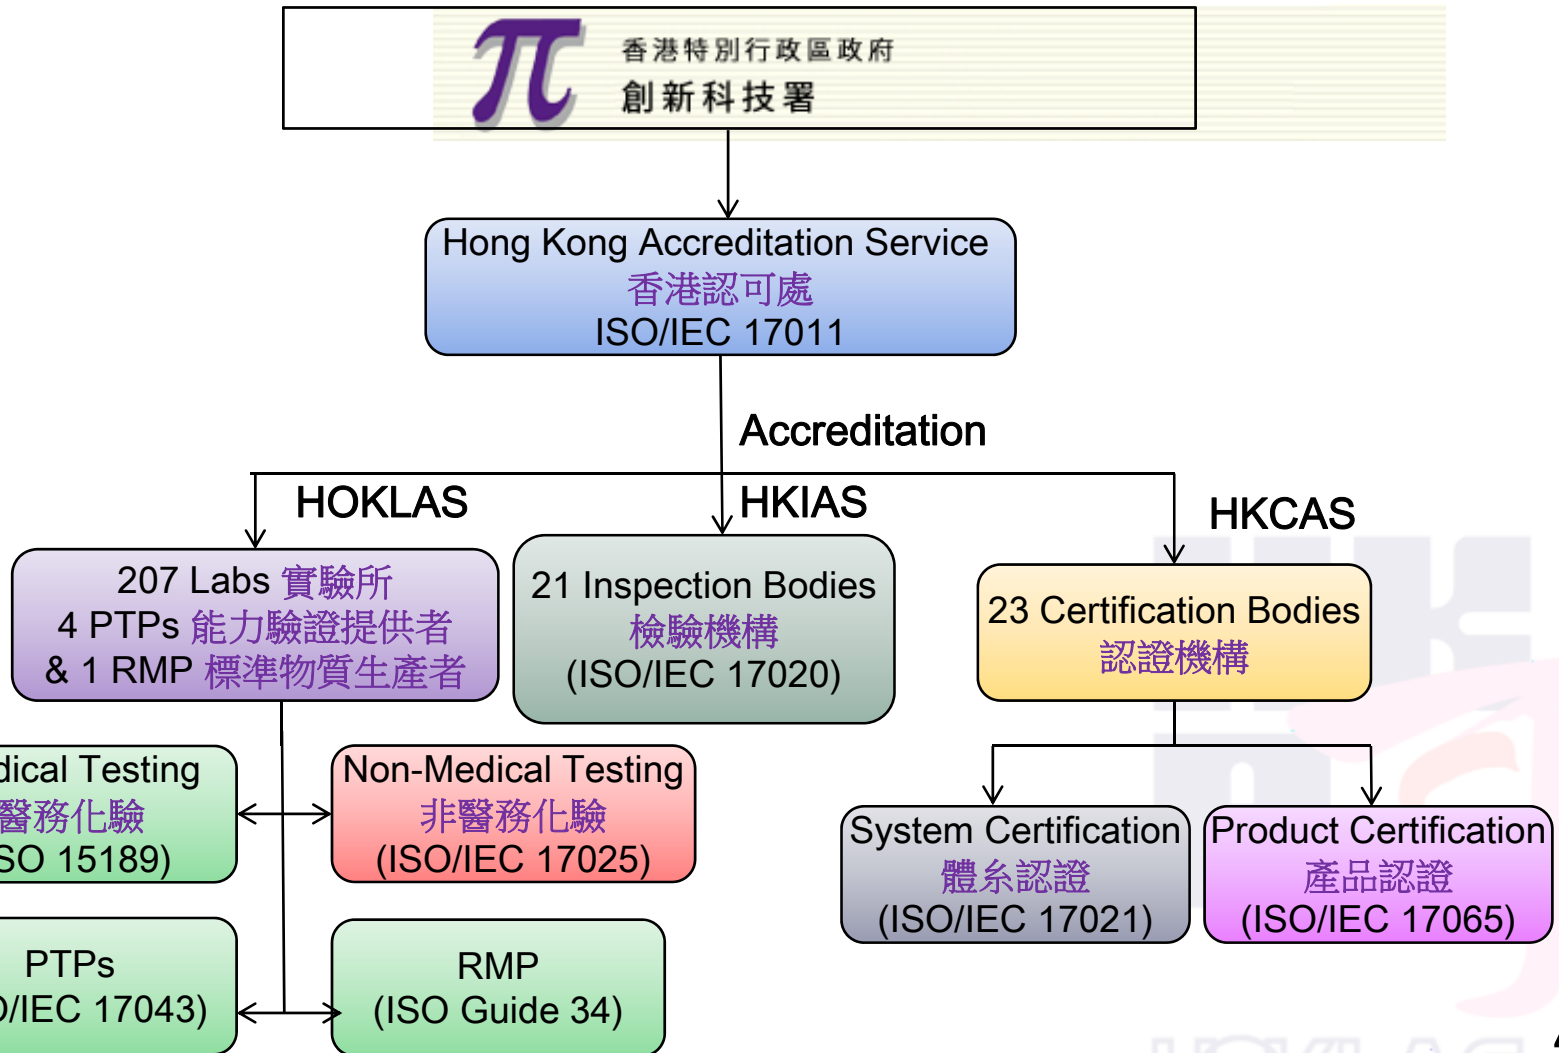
香港特別行政區政府
創新科技署

Hong Kong Accreditation Service
香港認可處
ISO/IEC 17011

Accreditation

HOKLAS

HKIAS

HKCAS

207 Labs 實驗所
4 PTPs 能力驗證提供者
& 1 RMP 標準物質生產者

21 Inspection Bodies
檢驗機構
(ISO/IEC 17020)

23 Certification Bodies
認證機構

dical Testing
醫務化驗
SO 15189)

Non-Medical Testing
非醫務化驗
(ISO/IEC 17025)

System Certification
體系認證
(ISO/IEC 17021)

Product Certification
產品認證
(ISO/IEC 17065)

PTPs
/IEC 17043)

RMP
(ISO Guide 34)